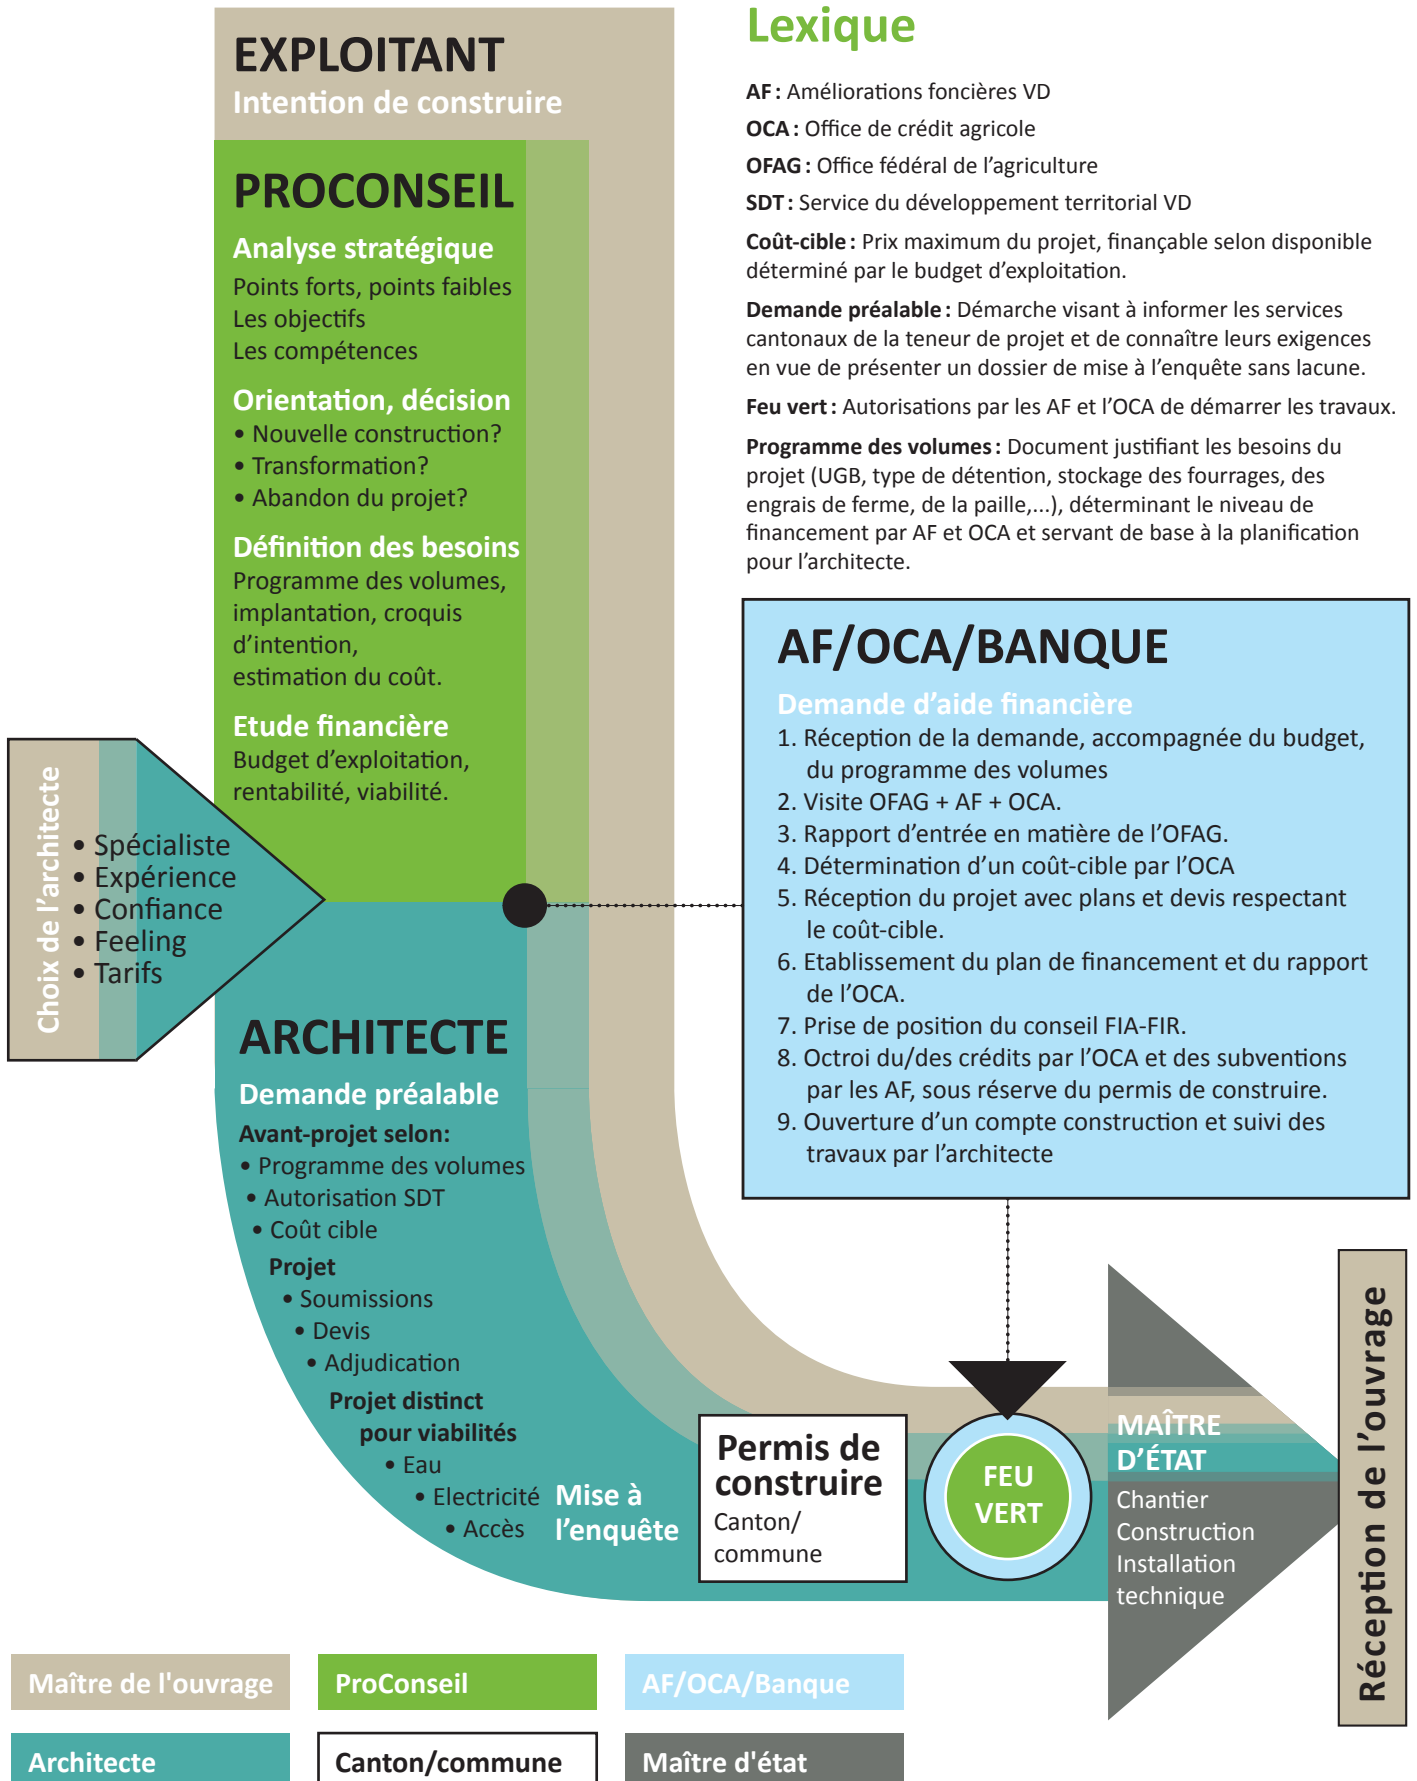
EXPLOITANT
Intention de construire

PROCONSEIL
Analyse stratégique
Points forts, points faibles
Les objectifs
Les compétences

Orientation, décision
• Nouvelle construction?
• Transformation?
• Abandon du projet?

Définition des besoins
Programme des volumes, implantation, croquis d'intention, estimation du coût.

Etude financière
Budget d'exploitation, rentabilité, viabilité.

Choix de l'architecte
• Spécialiste
• Expérience
• Confiance
• Feeling
• Tarifs

ARCHITECTE
Demande préalable
Avant-projet selon:
• Programme des volumes
• Autorisation SDT
• Coût cible
Projet
• Soumissions
• Devis
• Adjudication
Projet distinct pour viabilités
• Eau
• Electricité
• Accès

Mise à l'enquête

Permis de construire
Canton/ commune

FEU VERT

MAÎTRE D'ÉTAT
Chantier
Construction
Installation technique

Réception de l'ouvrage

Lexique
AF : Améliorations foncières VD
OCA : Office de crédit agricole
OFAG : Office fédéral de l'agriculture
SDT : Service du développement territorial VD
Coût-cible : Prix maximum du projet, finançable selon disponible déterminé par le budget d'exploitation.
Demande préalable : Démarche visant à informer les services cantonaux de la teneur de projet et de connaître leurs exigences en vue de présenter un dossier de mise à l'enquête sans lacune.
Feu vert : Autorisations par les AF et l'OCA de démarrer les travaux.
Programme des volumes : Document justifiant les besoins du projet (UGB, type de détention, stockage des fourrages, des engrais de ferme, de la paille,...), déterminant le niveau de financement par AF et OCA et servant de base à la planification pour l'architecte.

AF/OCA/BANQUE
Demande d'aide financière
1. Réception de la demande, accompagnée du budget, du programme des volumes
2. Visite OFAG + AF + OCA.
3. Rapport d'entrée en matière de l'OFAG.
4. Détermination d'un coût-cible par l'OCA
5. Réception du projet avec plans et devis respectant le coût-cible.
6. Etablissement du plan de financement et du rapport de l'OCA.
7. Prise de position du conseil FIA-FIR.
8. Octroi du/des crédits par l'OCA et des subventions par les AF, sous réserve du permis de construire.
9. Ouverture d'un compte construction et suivi des travaux par l'architecte

Maître de l'ouvrage
ProConseil
AF/OCA/Banque
Architecte
Canton/commune
Maître d'état